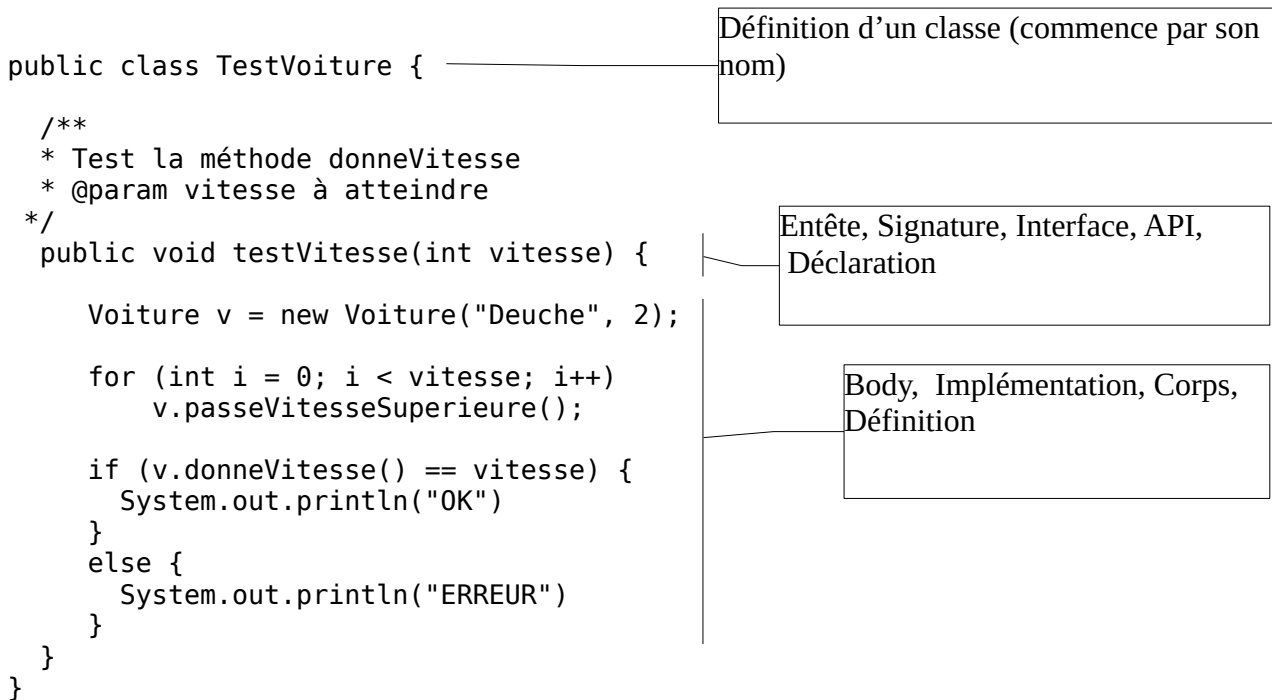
public class TestVoiture {

Définition d'un classe (commence par son nom)

  /**
  * Test la méthode donneVitesse
  * @param vitesse à atteindre
 */
  public void testVitesse(int vitesse) {

Entête, Signature, Interface, API, Déclaration

     Voiture v = new Voiture("Deuche", 2);

     for (int i = 0; i < vitesse; i++)
         v.passeVitesseSuperieure();

     if (v.donneVitesse() == vitesse) {
       System.out.println("OK")
     }
     else {
       System.out.println("ERREUR")
     }
  }
}

Body, Implémentation, Corps, Définition